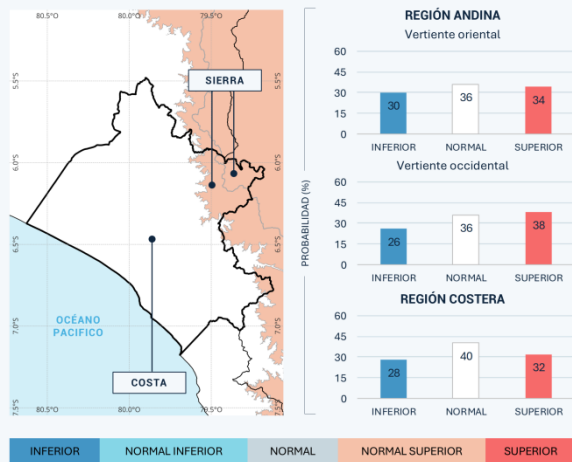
80.5°O
80.0°O
79.5°O
5.5°S
6.0°S
6.5°S
7.0°S
7.5°S
5.5°S
6.0°S
6.5°S
7.0°S
7.5°S
80.5°O
80.0°O
79.5°O

SIERRA

OCÉANO PACIFICO

COSTA

REGIÓN ANDINA
Vertiente oriental

60
45
30
15
0

30 INFERIOR
36 NORMAL
34 SUPERIOR

Vertiente occidental

60
45
30
15
0

26 INFERIOR
36 NORMAL
38 SUPERIOR

PROBABILIDAD (%)

REGIÓN COSTERA

60
45
30
15
0

28 INFERIOR
40 NORMAL
32 SUPERIOR

INFERIOR | NORMAL INFERIOR | NORMAL | NORMAL SUPERIOR | SUPERIOR